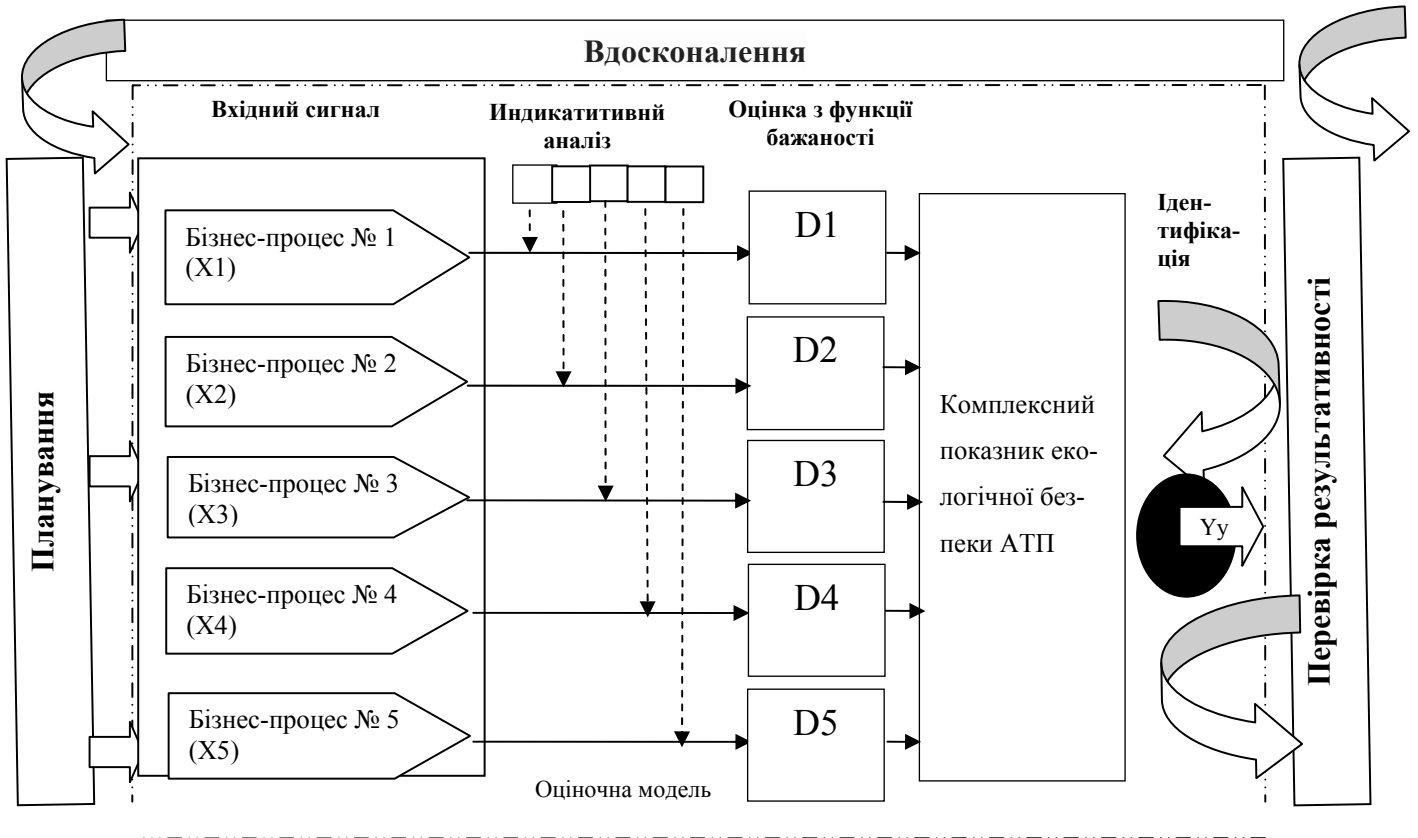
Вдосконалення

Вхідний сигнал

Индикатитивні аналіз

Оцінка з функції бажаності

Планування

Бізнес-процес № 1 (X1)

Бізнес-процес № 2 (X2)

Бізнес-процес № 3 (X3)

Бізнес-процес № 4 (X4)

Бізнес-процес № 5 (X5)

D1

D2

D3

D4

D5

Комплексний показник екологічної безпеки АТП

Ідентифікація

Yy

Перевірка результативності

Оціночна модель